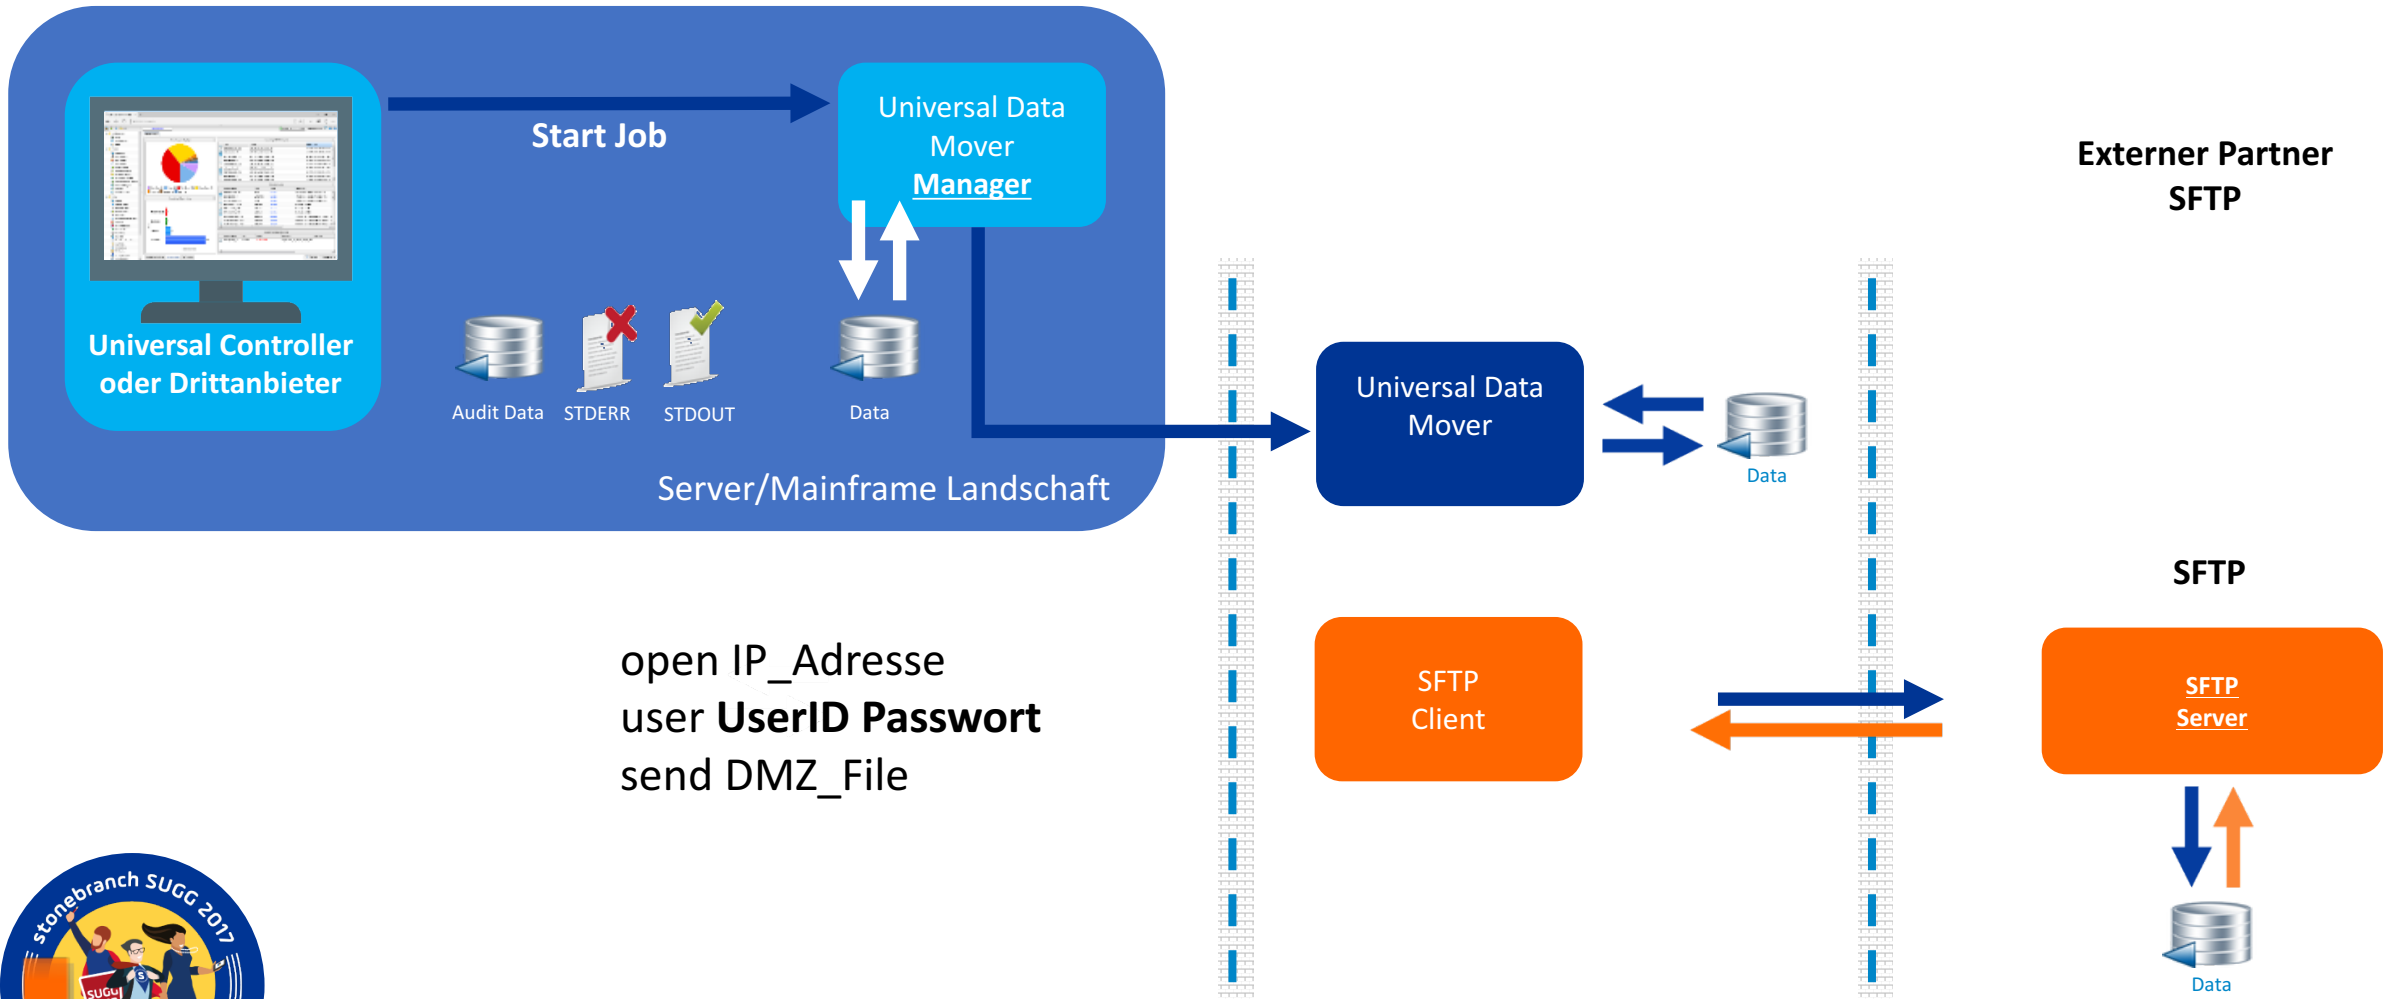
Universal Controller oder Drittanbieter

Start Job

Universal Data Mover Manager

Audit Data STDERR STDOUT Data

Server/Mainframe Landschaft

Externer Partner SFTP

Universal Data Mover

Data

SFTP

SFTP Client

SFTP Server

Data

open IP_Adresse
user **UserID Passwort**
send DMZ_File

stonebranch SUGG 2017
SUGG